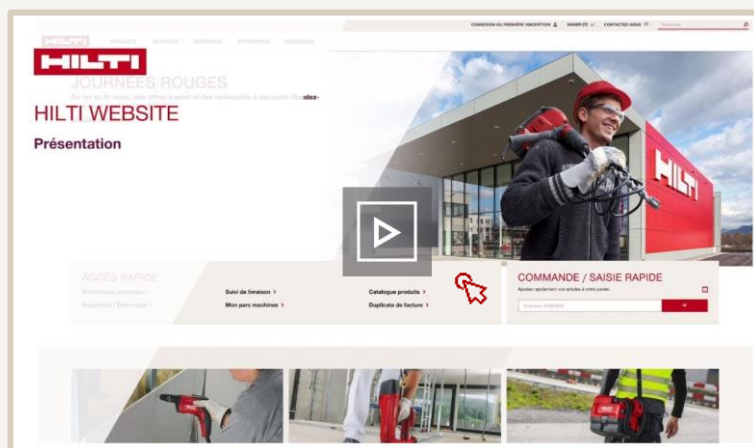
CONNEXION OU PREMIÈRE INSCRIPTION | PANIER (0) | CONTACTEZ-NOUS | Recherche

HILTI

JOURNÉES ROUGES

Du 1er au 31 mars, des offres à saisir et des nouveautés à découvrir. Rendez-

HILTI WEBSITE

Présentation

HILTI

ACCÈS RAPIDE

Suivi de livraison >

Mon parc machines >

Catalogue produits >

Duplicata de facture >

COMMANDE / SAISIE RAPIDE

Ajoutez rapidement vos articles à votre panier.